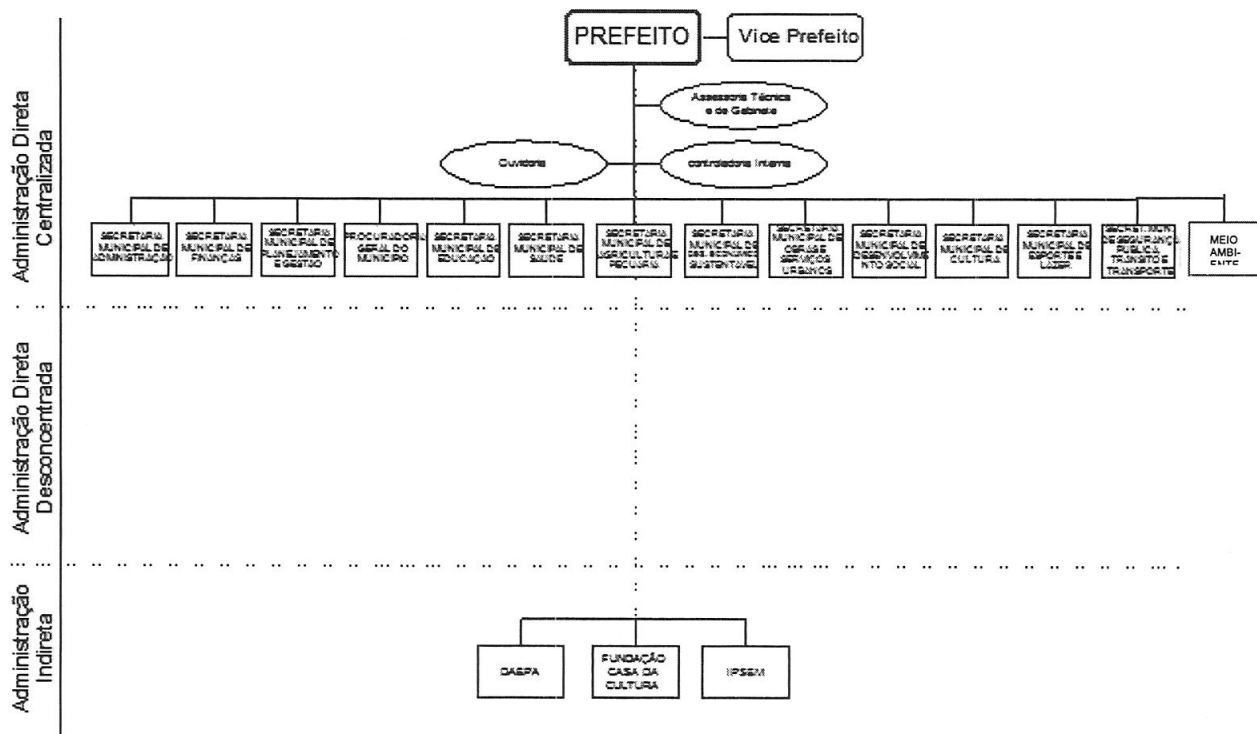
Administração Direta Centralizada

PREFEITO

Vice Prefeito

Assessoria Técnica e de Gabinete

Ouvidoria

controladoria interna

SECRETARIA MUNICIPAL DE ADMINISTRAÇÃO

SECRETARIA MUNICIPAL DE FINANÇAS

SECRETARIA MUNICIPAL DE PLANEJAMENTO E GESTÃO

PROCURADORIA GERAL DO MUNICÍPIO

SECRETARIA MUNICIPAL DE EDUCAÇÃO

SECRETARIA MUNICIPAL DE SAÚDE

SECRETARIA MUNICIPAL DE AGRICULTURA E PECUÁRIA

SECRETARIA MUNICIPAL DE DES. ECONOMICO SUSTENTÁVEL

SECRETARIA MUNICIPAL DE OBRAS E SERVIÇOS URBANOS

SECRETARIA MUNICIPAL DE DESENVOLVIMENTO SOCIAL

SECRETARIA MUNICIPAL DE CULTURA

SECRETARIA MUNICIPAL DE ESPORTE E LAZER

SECRET. MUN. DE SEGURANÇA PÚBLICA TRÂNSITO E TRANSPORTE

MEIO AMBI-ENTE

Administração Direta Desconcentrada

Administração Indireta

DAEPA

FUNDAÇÃO CASA DA CULTURA

IPSEM